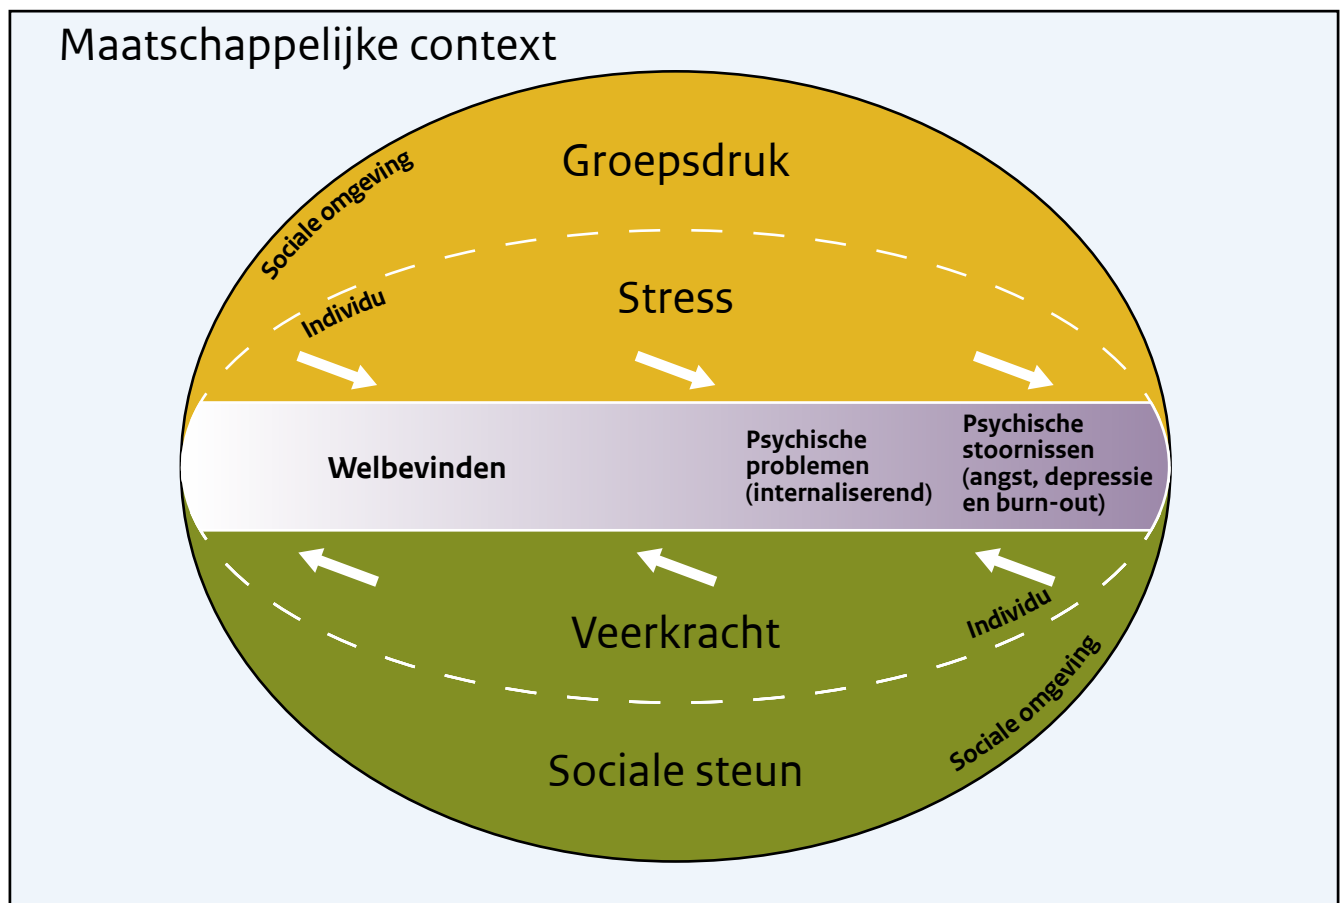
Maatschappelijke context

Sociale omgeving

Groepsdruk

Individu

Stress

Welbevinden

Psychische problemen (internaliserend)

Psychische stoornissen (angst, depressie en burn-out)

Veerkracht

Individu

Sociale steun

Sociale omgeving